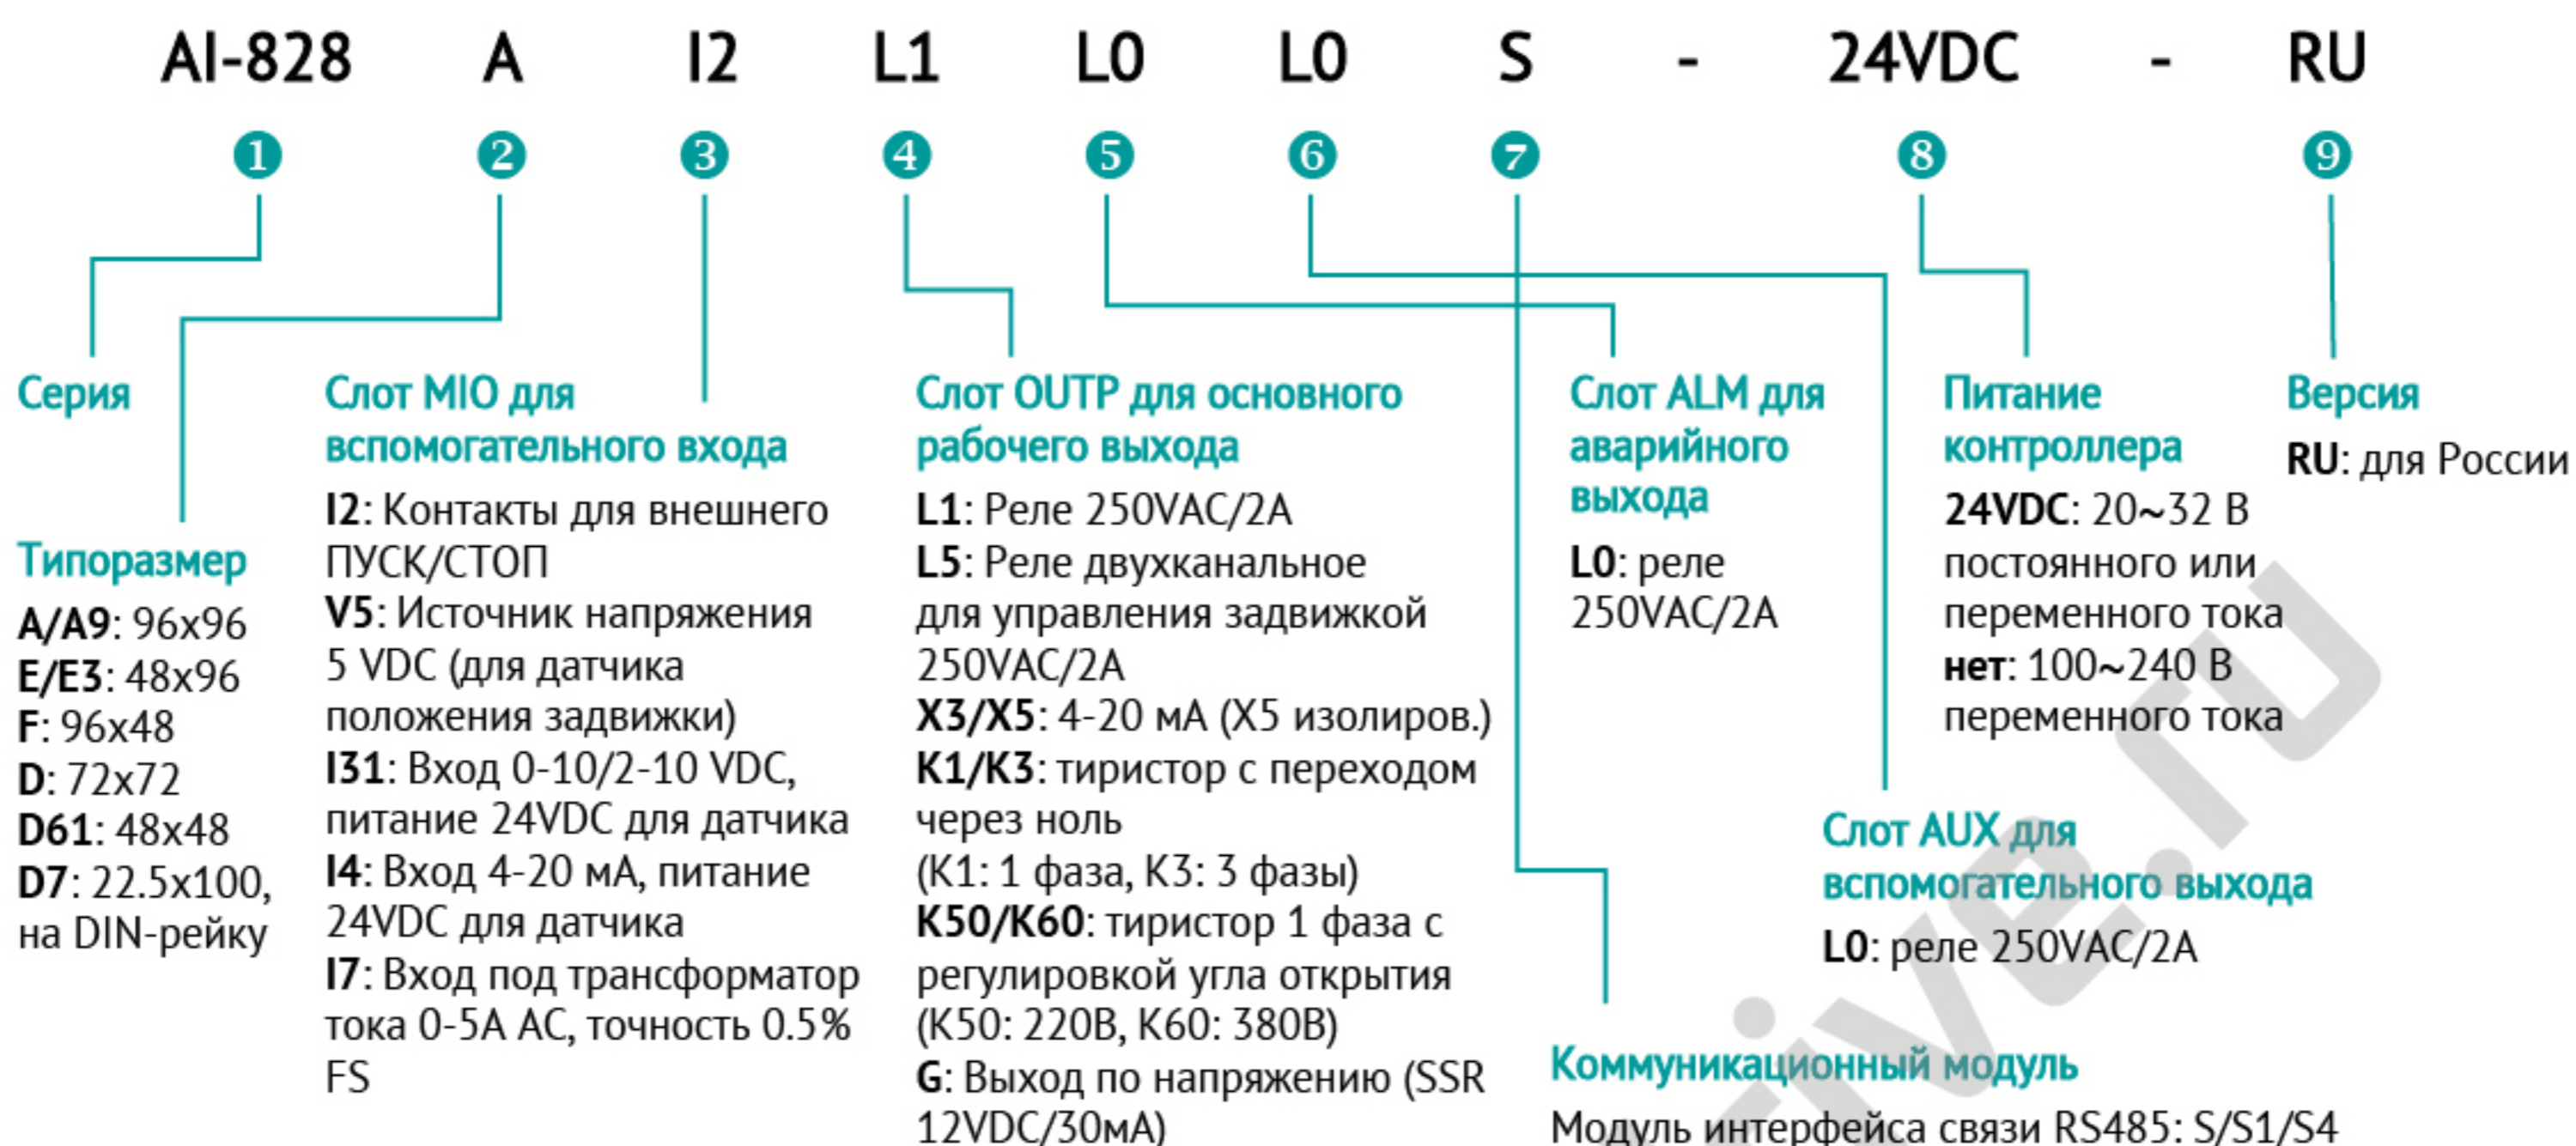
AI-828 A I2 L1 L0 L0 S - 24VDC - RU

1 2 3 4 5 6 7 8 9

Серия

Типоразмер

A/A9: 96x96
E/E3: 48x96
F: 96x48
D: 72x72
D61: 48x48
D7: 22.5x100, на DIN-рейку

Слот MIO для вспомогательного входа

I2: Контакты для внешнего ПУСК/СТОП
V5: Источник напряжения 5 VDC (для датчика положения задвижки)
I31: Вход 0-10/2-10 VDC, питание 24VDC для датчика
I4: Вход 4-20 мА, питание 24VDC для датчика
I7: Вход под трансформатор тока 0-5A AC, точность 0.5% FS

Слот OUTP для основного рабочего выхода

L1: Реле 250VAC/2A
L5: Реле двухканальное для управления задвижкой 250VAC/2A
X3/X5: 4-20 мА (X5 изолиров.)
K1/K3: тиристор с переходом через ноль (K1: 1 фаза, K3: 3 фазы)
K50/K60: тиристор 1 фаза с регулировкой угла открытия (K50: 220В, K60: 380В)
G: Выход по напряжению (SSR 12VDC/30мА)

Слот ALM для аварийного выхода

L0: реле 250VAC/2A

Питание контроллера

24VDC: 20~32 В постоянного или переменного тока
нет: 100~240 В переменного тока

Версия

RU: для России

Слот AUX для вспомогательного выхода

L0: реле 250VAC/2A

Коммуникационный модуль

Модуль интерфейса связи RS485: S/S1/S4

ive.ru